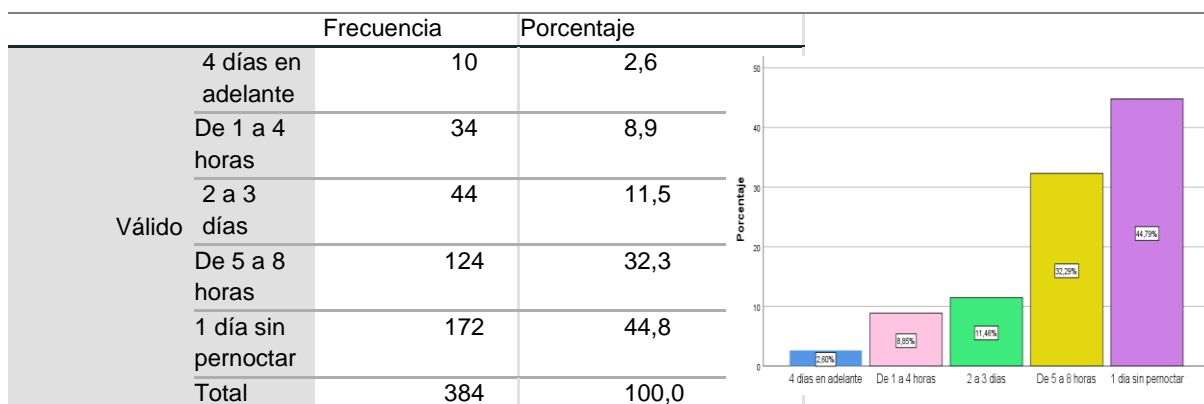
| | | Frecuencia | Porcentaje |
|---|---|---|---|
| Válido | 4 días en adelante | 10 | 2,6 |
| | De 1 a 4 horas | 34 | 8,9 |
| | 2 a 3 días | 44 | 11,5 |
| | De 5 a 8 horas | 124 | 32,3 |
| | 1 día sin pernoctar | 172 | 44,8 |
| | Total | 384 | 100,0 |

50
40
30
20
10
0
Porcentaje
2,60%
8,85%
11,46%
32,29%
44,79%
4 días en adelante
De 1 a 4 horas
2 a 3 días
De 5 a 8 horas
1 día sin pernoctar